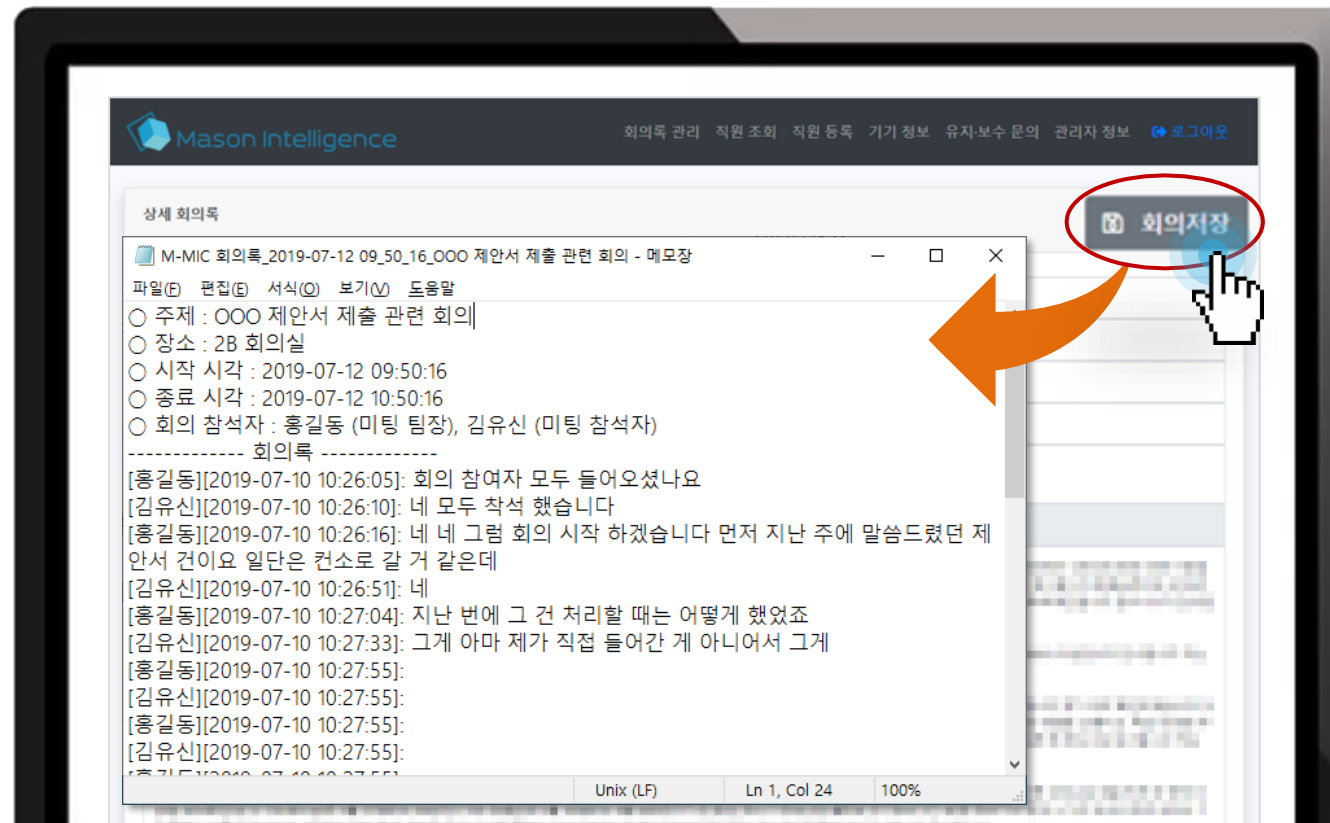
Mason Intelligence

회의록 관리 직원 조회 직원 등록 기기 정보 유지·보수 문의 관리자 정보 로그아웃

상세 회의록

회의저장

M-MIC 회의록_2019-07-12 09_50_16_OOO 제안서 제출 관련 회의 - 메모장

파일(F) 편집(E) 서식(O) 보기(V) 도움말

○ 주제 : OOO 제안서 제출 관련 회의
○ 장소 : 2B 회의실
○ 시작 시각 : 2019-07-12 09:50:16
○ 종료 시각 : 2019-07-12 10:50:16
○ 회의 참석자 : 홍길동 (미팅 팀장), 김유신 (미팅 참석자)
------------- 회의록 -------------
[홍길동][2019-07-10 10:26:05]: 회의 참여자 모두 들어오셨나요
[김유신][2019-07-10 10:26:10]: 네 모두 착석 했습니다
[홍길동][2019-07-10 10:26:16]: 네 네 그럼 회의 시작 하겠습니다 먼저 지난 주에 말씀드렸던 제안서 건이요 일단은 컨소로 갈 거 같은데
[김유신][2019-07-10 10:26:51]: 네
[홍길동][2019-07-10 10:27:04]: 지난 번에 그 건 처리할 때는 어떻게 했었죠
[김유신][2019-07-10 10:27:33]: 그게 아마 제가 직접 들어간 게 아니어서 그게
[홍길동][2019-07-10 10:27:55]:
[김유신][2019-07-10 10:27:55]:
[홍길동][2019-07-10 10:27:55]:
[김유신][2019-07-10 10:27:55]:
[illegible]

Unix (LF) Ln 1, Col 24 100%